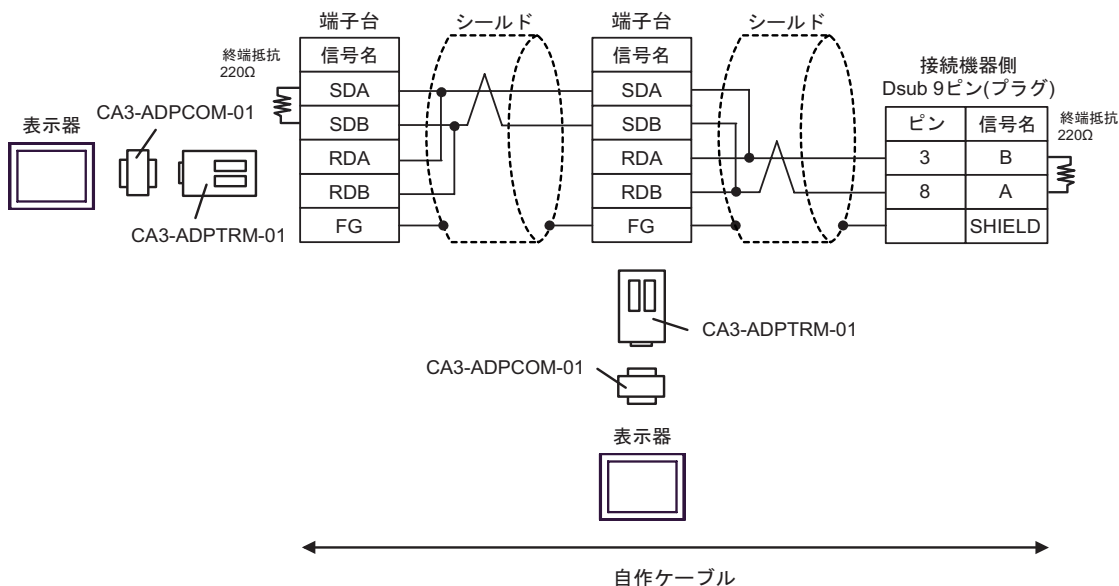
端子台

シールド

端子台

シールド

終端抵抗
220Ω

表示器

CA3-ADPCOM-01

CA3-ADPTRM-01

| 信号名 |
|---|
| SDA |
| SDB |
| RDA |
| RDB |
| FG |

| 信号名 |
|---|
| SDA |
| SDB |
| RDA |
| RDB |
| FG |

接続機器側
Dsub 9ピン(プラグ)

| ピン | 信号名 |
|---|---|
| 3 | B |
| 8 | A |
| | SHIELD |

終端抵抗
220Ω

CA3-ADPTRM-01

CA3-ADPCOM-01

表示器

自作ケーブル